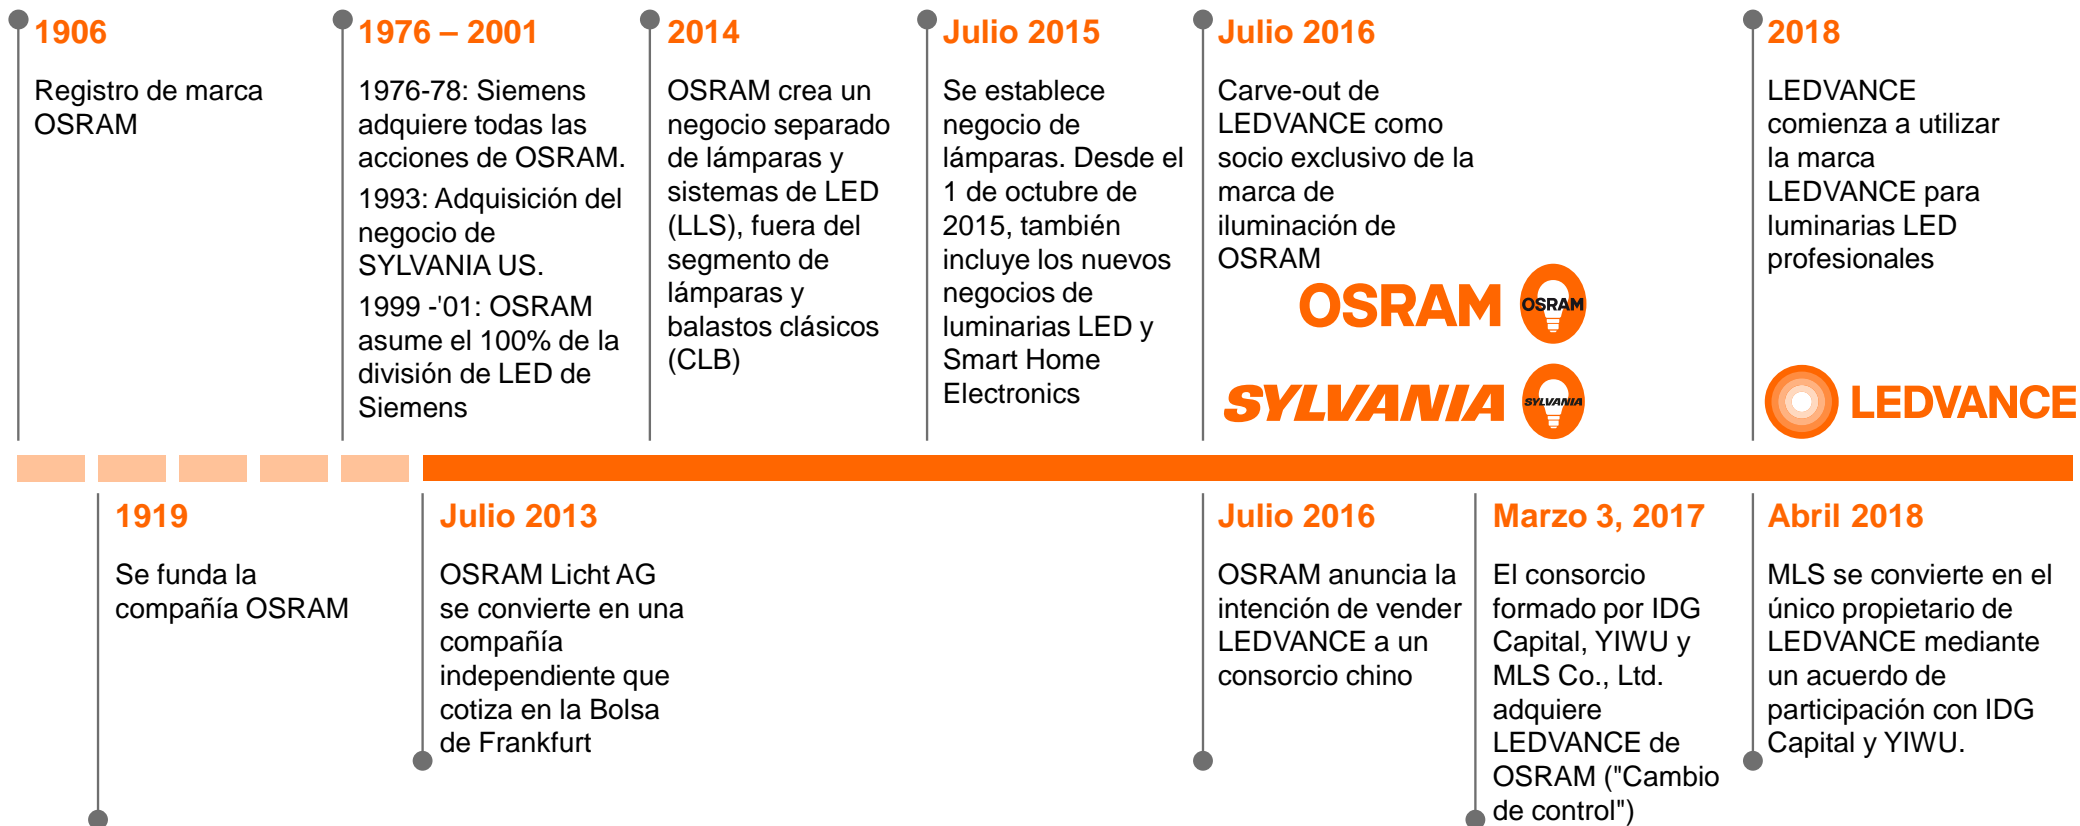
1906

Registro de marca OSRAM

1976 – 2001

1976-78: Siemens adquiere todas las acciones de OSRAM.

1993: Adquisición del negocio de SYLVANIA US.

1999 -'01: OSRAM asume el 100% de la división de LED de Siemens

2014

OSRAM crea un negocio separado de lámparas y sistemas de LED (LLS), fuera del segmento de lámparas y balastos clásicos (CLB)

Julio 2015

Se establece negocio de lámparas. Desde el 1 de octubre de 2015, también incluye los nuevos negocios de luminarias LED y Smart Home Electronics

Julio 2016

Carve-out de LEDVANCE como socio exclusivo de la marca de iluminación de OSRAM

OSRAM OSRAM

SYLVANIA SYLVANIA

2018

LEDVANCE comienza a utilizar la marca LEDVANCE para luminarias LED profesionales

LEDVANCE

1919

Se funda la compañía OSRAM

Julio 2013

OSRAM Licht AG se convierte en una compañía independiente que cotiza en la Bolsa de Frankfurt

Julio 2016

OSRAM anuncia la intención de vender LEDVANCE a un consorcio chino

Marzo 3, 2017

El consorcio formado por IDG Capital, YIWU y MLS Co., Ltd. adquiere LEDVANCE de OSRAM ("Cambio de control")

Abril 2018

MLS se convierte en el único propietario de LEDVANCE mediante un acuerdo de participación con IDG Capital y YIWU.